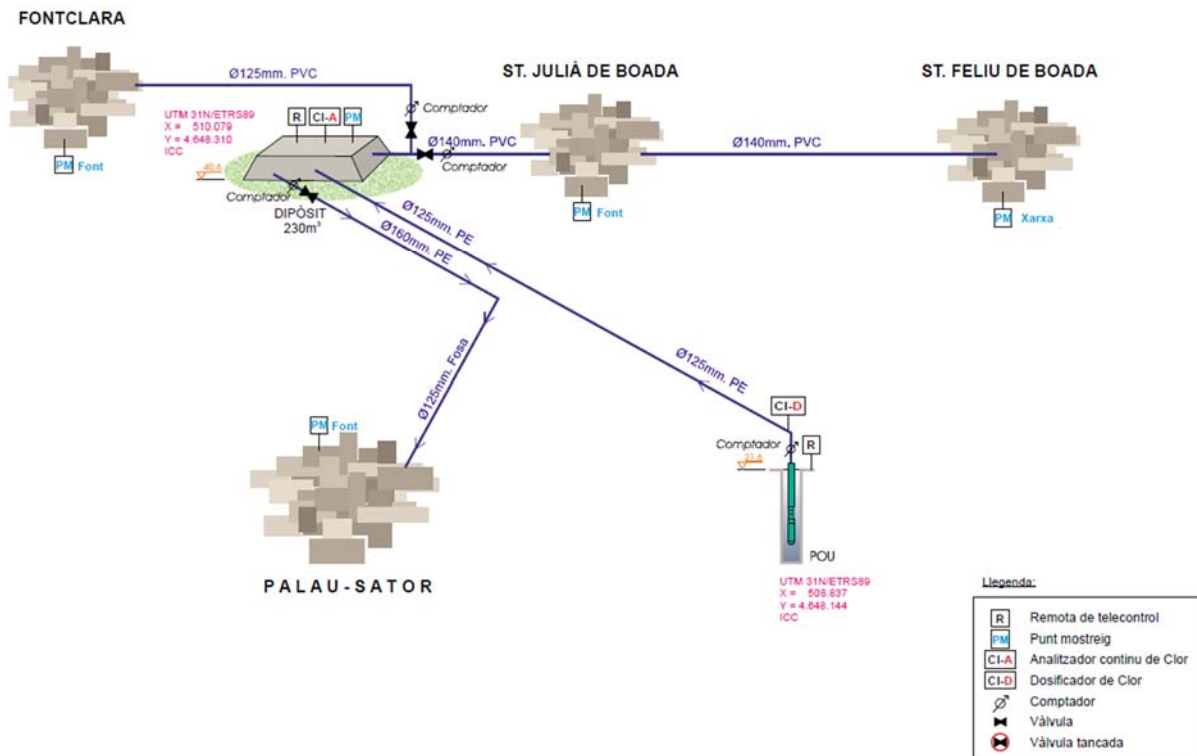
FONTCLARA

Ø125mm. PVC

ST. JULIÀ DE BOADA

ST. FELIU DE BOADA

Comptador

R CI-A PM

UTM 31N/ETRS89
X = 510.079
Y = 4.648.310
ICC

Ø140mm. PVC

Comptador

Ø140mm. PVC

PM Font

40,6

Comptador

DIPÒSIT
230m³

Ø125mm. PE

Ø160mm. PE

PM Font

PM Xarxa

Ø125mm. Fosa

Ø125mm. PE

CI-D

PM Font

Comptador R

31,4

POU

PALAU-SATOR

UTM 31N/ETRS89
X = 508.837
Y = 4.648.144
ICC

Llegenda:

R Remota de telecontrol
PM Punt mostreig
CI-A Analitzador continu de Clor
CI-D Dosificador de Clor
Comptador
Vàlvula
Vàlvula tancada